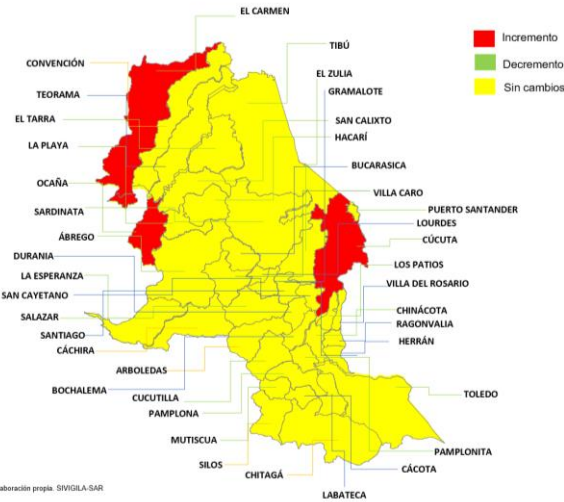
EL CARMEN
Incremento
Decremento
Sin cambios
CONVENCIÓN
TIBÚ
EL ZULIA
GRAMALOTE
TEORAMA
EL TARRA
SAN CALIXTO
HACARÍ
LA PLAYA
BUCARASICA
OCAÑA
VILLA CARO
SARDINATA
PUERTO SANTANDER
LOURDES
ÁBREGO
CÚCUTA
DURANIA
LOS PATIOS
LA ESPERANZA
VILLA DEL ROSARIO
SAN CAYETANO
CHINÁCOTA
SALAZAR
RAGONVALIA
SANTIAGO
HERRÁN
CÁCHIRA
ARBOLEDAS
BOCHALEMA
CUCUTILLA
TOLEDO
PAMPLONA
MUTISCUA
PAMPLONITA
SILOS
CHITAGÁ
CÁCOTA
aboración propia. SIVIGILA-SAR
LABATECA